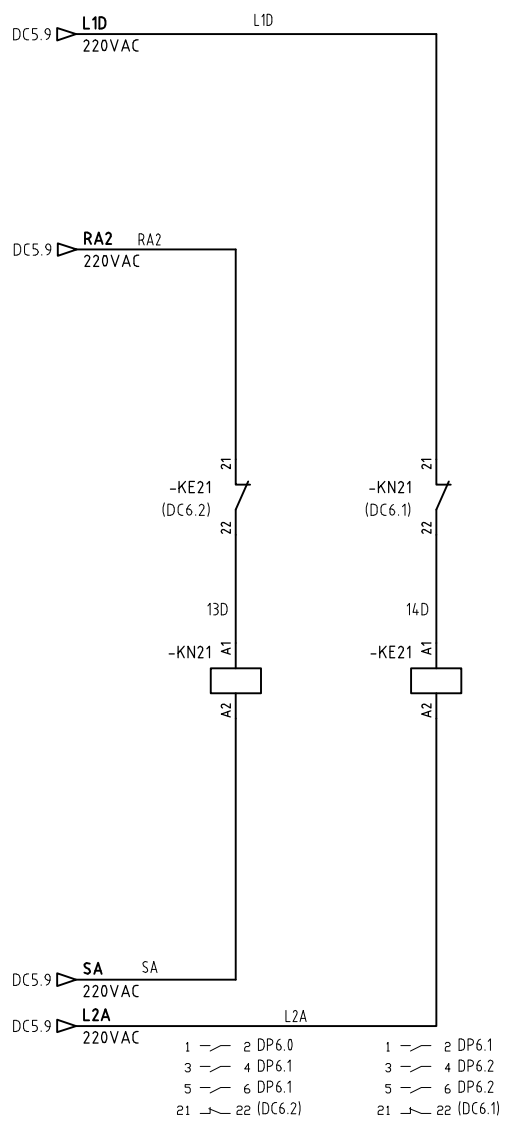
DC5.9 L1D
220VAC
L1D

DC5.9 RA2
220VAC
RA2

21
-KE21
(DC6.2)
22

13D
-KN21
A1
A2

21
-KN21
(DC6.1)
22

14D
-KE21
A1
A2

DC5.9 SA
220VAC
SA

DC5.9 L2A
220VAC
L2A

1 2 DP6.0
3 4 DP6.1
5 6 DP6.1
21 22 (DC6.2)

1 2 DP6.1
3 4 DP6.2
5 6 DP6.2
21 22 (DC6.1)